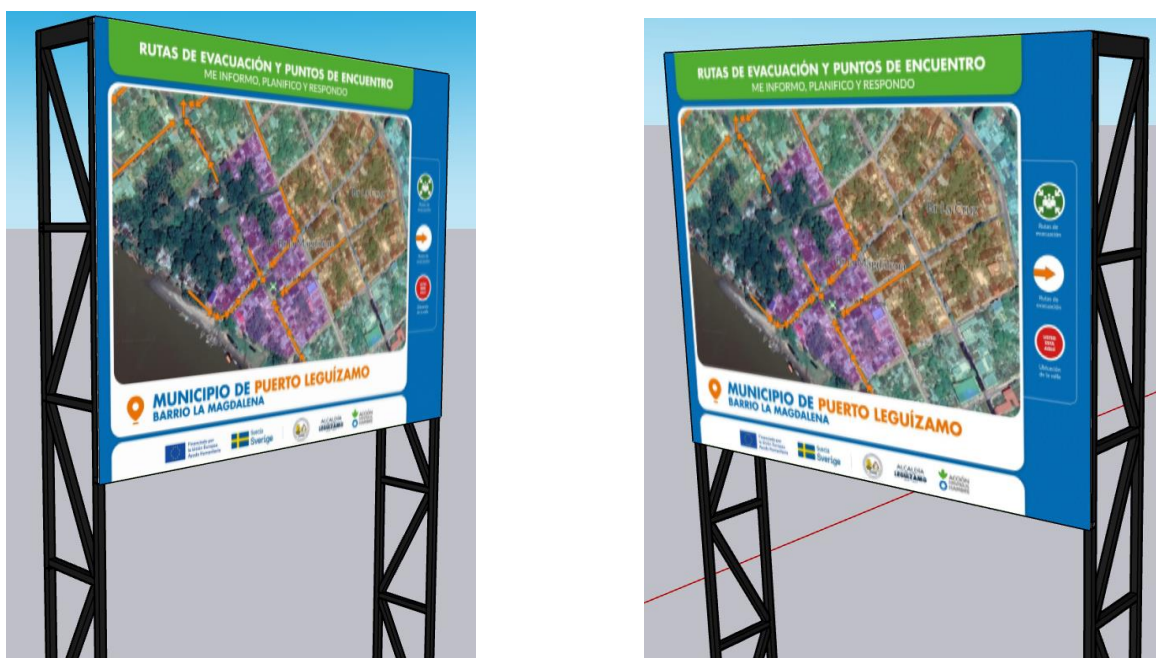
RUTAS DE EVACUACIÓN Y PUNTOS DE ENCUENTRO
ME INFORMO, PLANIFICO Y RESPONDO

MUNICIPIO DE PUERTO LEGUÍZAMO
BARRIO LA MAGDALENA

Svenska Sverige
ALCALDÍA LEGUÍZAMO
ACCIÓN

RUTAS DE EVACUACIÓN Y PUNTOS DE ENCUENTRO
ME INFORMO, PLANIFICO Y RESPONDO

Rutas de evacuación
Rutas de evacuación
Ubicación de la valla

MUNICIPIO DE PUERTO LEGUÍZAMO
BARRIO LA MAGDALENA

Financiado por la Unión Europea Ayuda Humanitaria
Svenska Sverige
ALCALDÍA LEGUÍZAMO
ACCIÓN